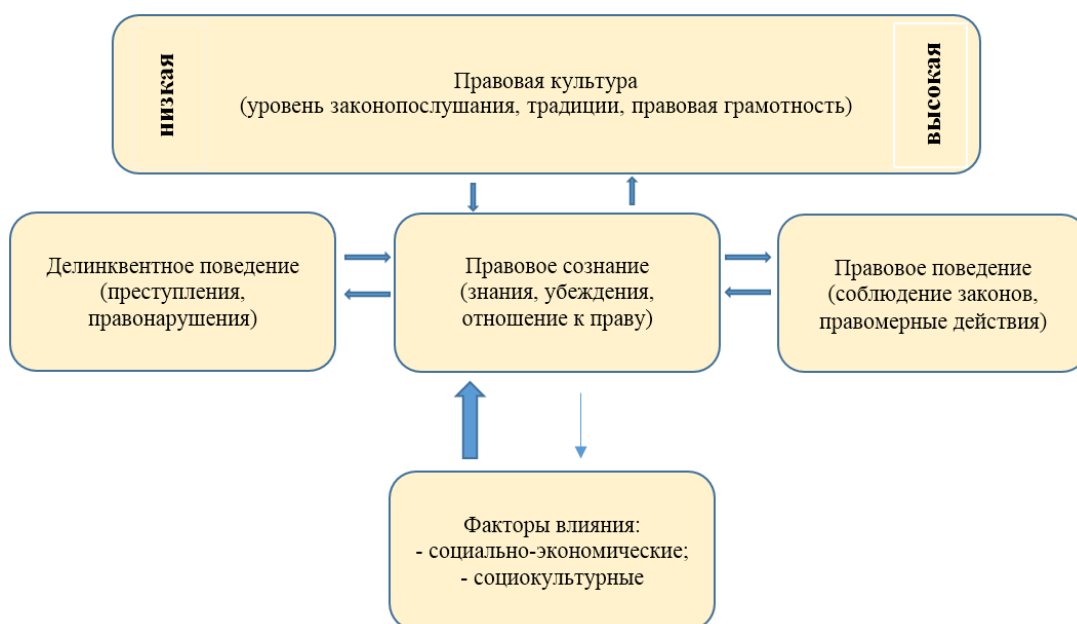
низкая

Правовая культура
(уровень законопослушания, традиции, правовая грамотность)

высокая

Делинквентное поведение
(преступления,
правонарушения)

Правовое сознание
(знания, убеждения,
отношение к праву)

Правовое поведение
(соблюдение законов,
правомерные действия)

Факторы влияния:
- социально-экономические;
- социокультурные